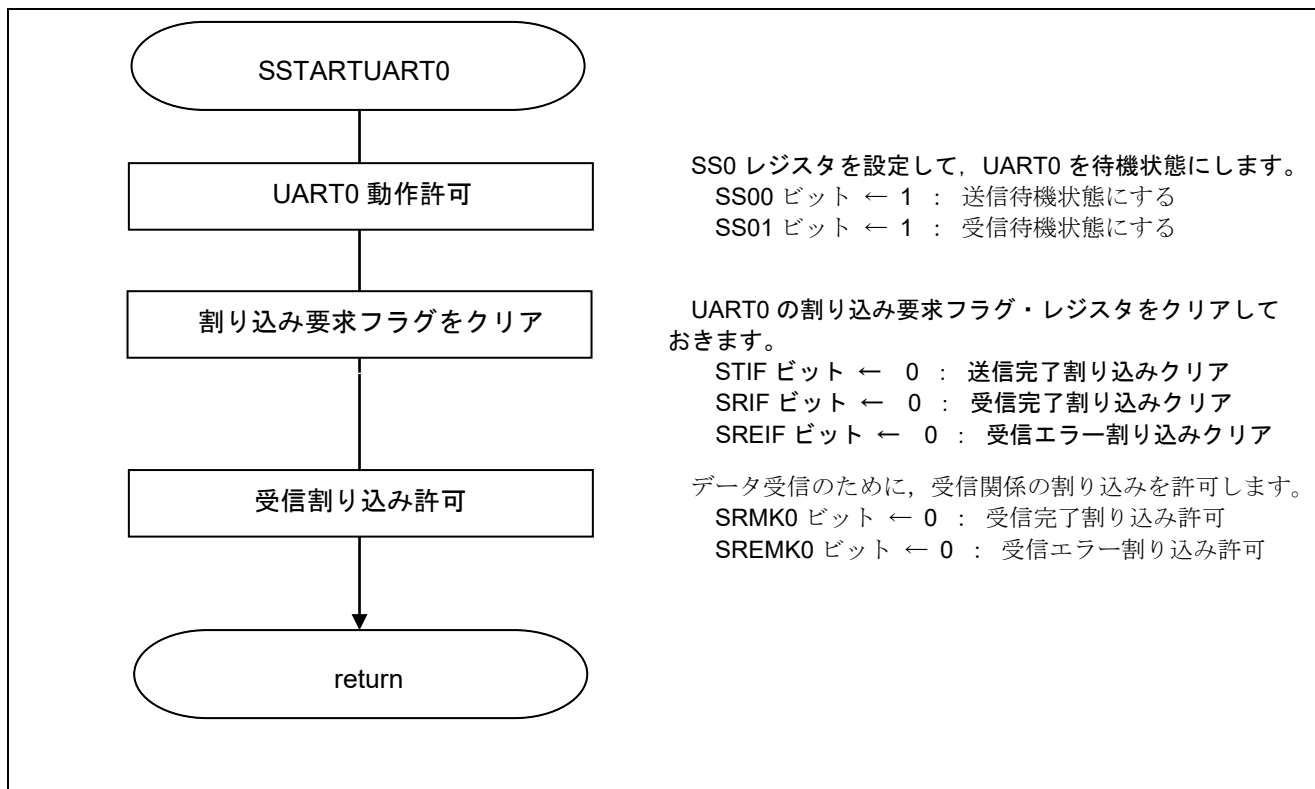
SSTARTUART0

UART0 動作許可

SS0 レジスタを設定して，UART0 を待機状態にします。
SS00 ビット ← 1 ： 送信待機状態にする
SS01 ビット ← 1 ： 受信待機状態にする

割り込み要求フラグをクリア

UART0 の割り込み要求フラグ・レジスタをクリアしておきます。
STIF ビット ← 0 ： 送信完了割り込みクリア
SRIF ビット ← 0 ： 受信完了割り込みクリア
SREIF ビット ← 0 ： 受信エラー割り込みクリア

受信割り込み許可

データ受信のために，受信関係の割り込みを許可します。
SRMK0 ビット ← 0 ： 受信完了割り込み許可
SREMK0 ビット ← 0 ： 受信エラー割り込み許可

return